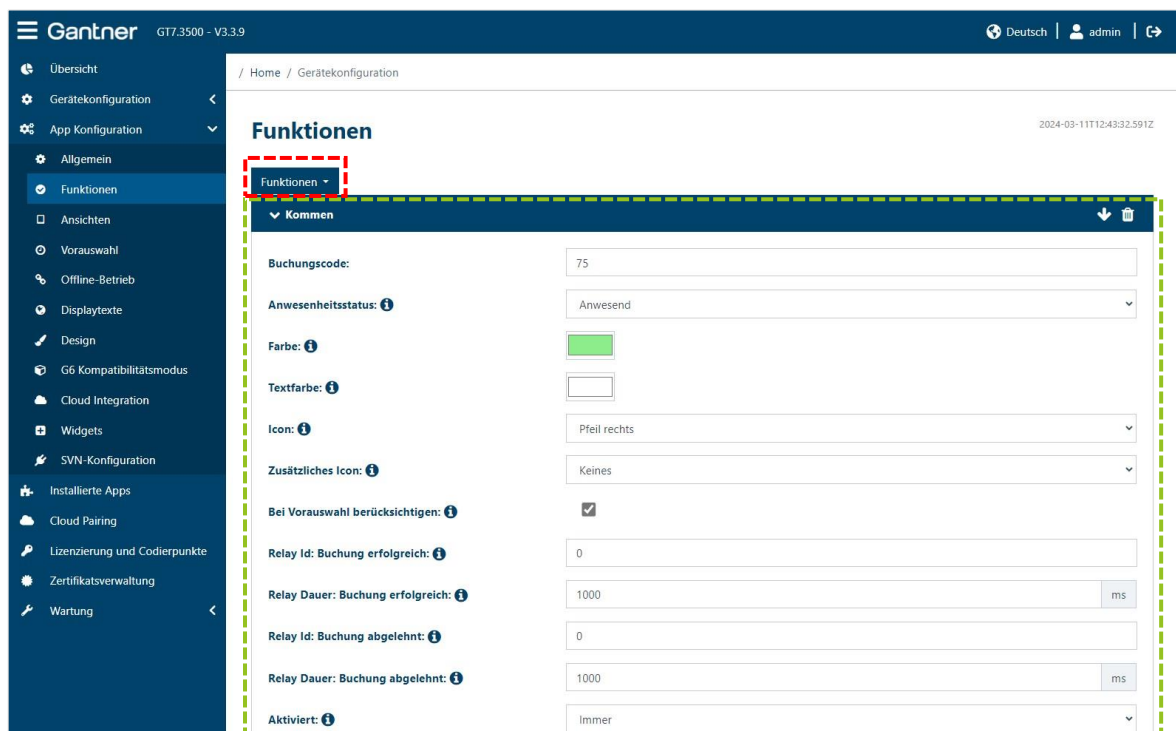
Gantner GT7.3500 - V3.3.9

Deutsch | admin |

Übersicht
Gerätekonfiguration
App Konfiguration
Allgemein
Funktionen
Ansichten
Vorauswahl
Offline-Betrieb
Displaytexte
Design
G6 Kompatibilitätsmodus
Cloud Integration
Widgets
SVN-Konfiguration
Installierte Apps
Cloud Pairing
Lizenzierung und Codierpunkte
Zertifikatsverwaltung
Wartung

/ Home / Gerätekonfiguration

Funktionen

2024-03-11T12:43:32.591Z

Funktionen

Kommen

Buchungscode: 75

Anwesenheitsstatus: Anwesend

Farbe:

Textfarbe:

Icon: Pfeil rechts

Zusätzliches Icon: Keines

Bei Vorauswahl berücksichtigen:

Relay Id: Buchung erfolgreich: 0

Relay Dauer: Buchung erfolgreich: 1000 ms

Relay Id: Buchung abgelehnt: 0

Relay Dauer: Buchung abgelehnt: 1000 ms

Aktiviert: Immer